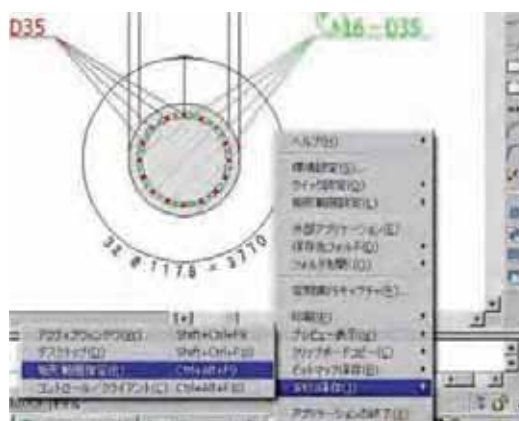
D35

16 - D35

32 @ 117.8 = 3770

ヘルプ(H)

環境設定(S)...
ライン設定(Q)
図形範囲指定(L)

外部アプリケーション(E)
保存先フォルダ(F)
フォルダを開く(O)

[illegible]キャプチャ(R)...

印刷(P)
プレビュー表示(G)
クリップボードコピー(C)
ビットマップ保存(B)
実行環境(X)

アプリケーションの終了(X)

アクティブウィンドウ(W) Shift+Ctrl+F4
デスクトップ(D) Shift+Ctrl+F3
指定範囲指定(L) Ctrl+Alt+F9
コントロール/クライアント(C) Ctrl+Alt+F10

[+]